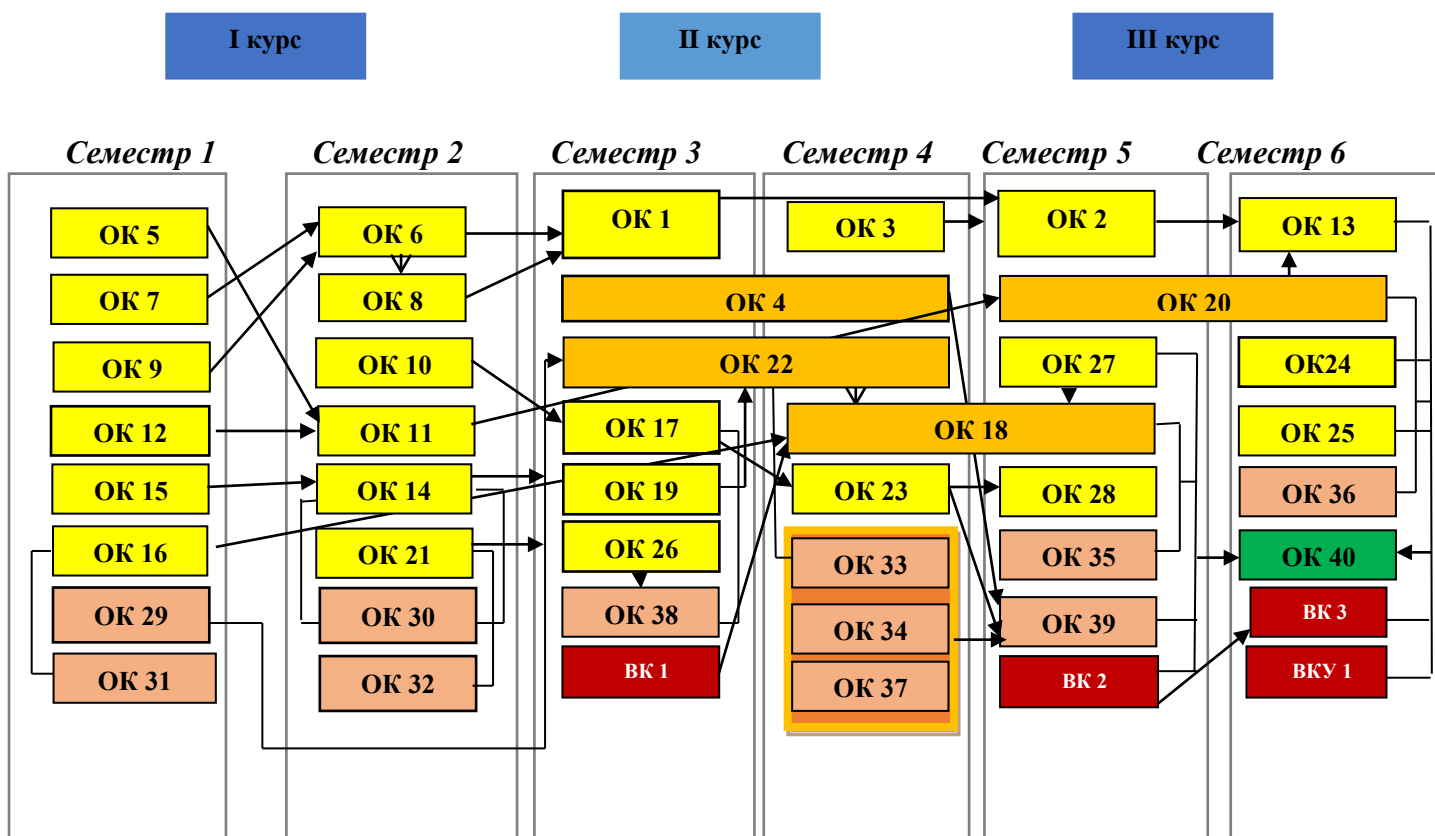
I курс

II курс

III курс

Семестр 1

ОК 5
ОК 7
ОК 9
ОК 12
ОК 15
ОК 16
ОК 29
ОК 31

Семестр 2

ОК 6
ОК 8
ОК 10
ОК 11
ОК 14
ОК 21
ОК 30
ОК 32

Семестр 3

ОК 1
ОК 4
ОК 22
ОК 17
ОК 19
ОК 26
ОК 38
ВК 1

Семестр 4

ОК 3
ОК 18
ОК 23
ОК 33
ОК 34
ОК 37

Семестр 5

ОК 2
ОК 20
ОК 27
ОК 28
ОК 35
ОК 39
ВК 2

Семестр 6

ОК 13
ОК24
ОК 25
ОК 36
ОК 40
ВК 3
ВКУ 1